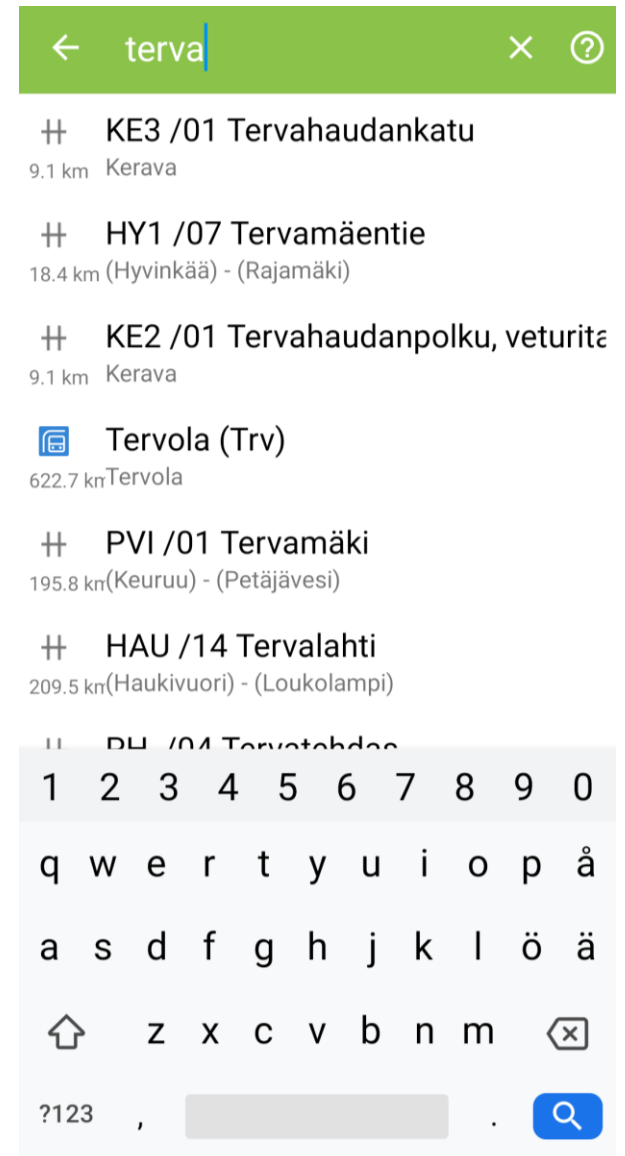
terva

KE3 /01 Tervahaudankatu
9.1 km Kerava

HY1 /07 Tervamäentie
18.4 km (Hyvinkää) - (Rajamäki)

KE2 /01 Tervahaudanpolku, veturita
9.1 km Kerava

Tervola (Trv)
622.7 km Tervola

PVI /01 Tervamäki
195.8 km (Keuruu) - (Petäjävesi)

HAU /14 Tervalahti
209.5 km (Haukivuori) - (Loukolampi)

PH /04 Tervatehdas

1 2 3 4 5 6 7 8 9 0
q w e r t y u i o p å
a s d f g h j k l ö ä
z x c v b n m
?123 , .